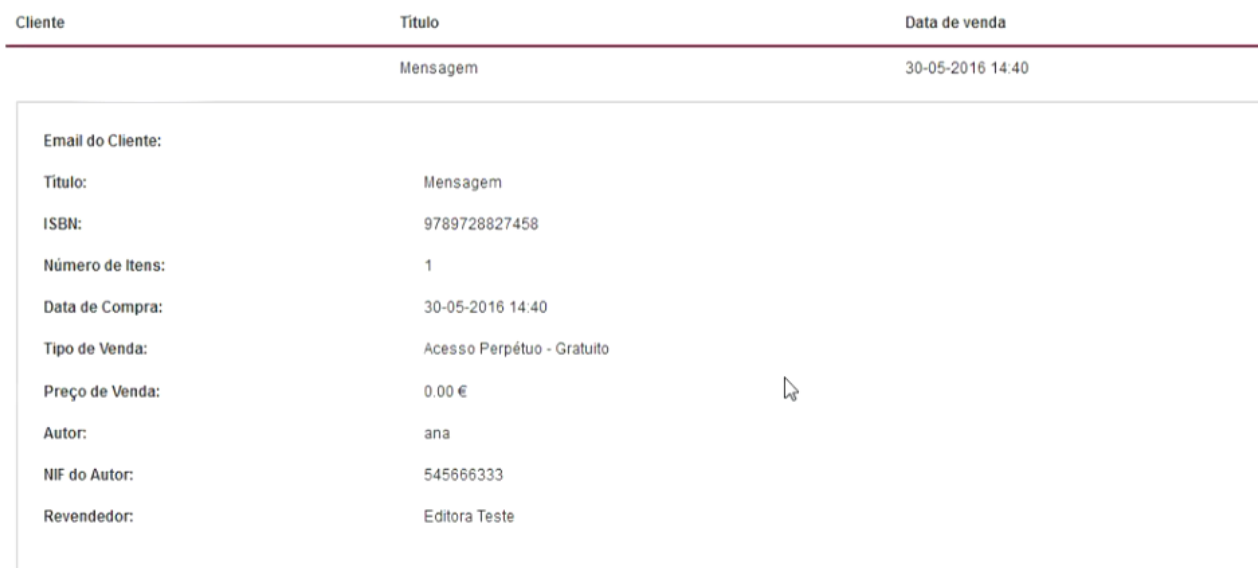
| Cliente | Título | Data de venda |
|---|---|---|
| | Mensagem | 30-05-2016 14:40 |

| | |
|---|---|
| Email do Cliente: | |
| Título: | Mensagem |
| ISBN: | 9789728827458 |
| Número de Itens: | 1 |
| Data de Compra: | 30-05-2016 14:40 |
| Tipo de Venda: | Acesso Perpétuo - Gratuito |
| Preço de Venda: | 0.00 € |
| Autor: | ana |
| NIF do Autor: | 545666333 |
| Revendedor: | Editora Teste |